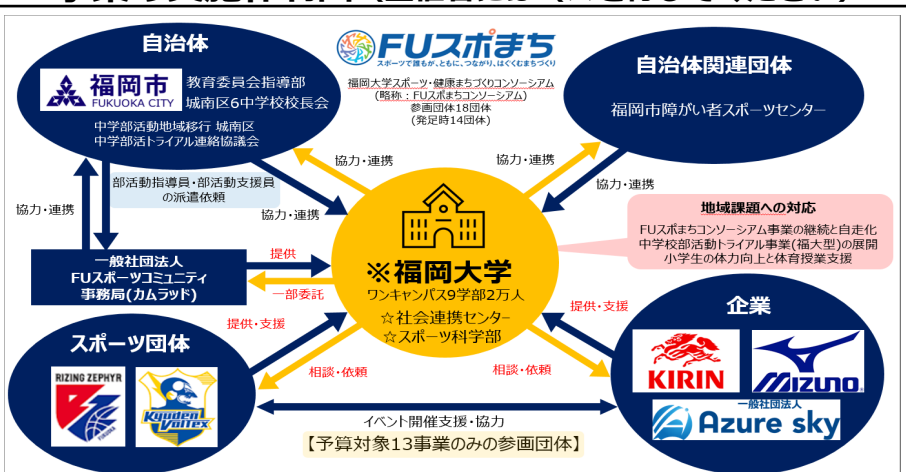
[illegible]

自治体

福岡市
FUKUOKA CITY

教育委員会指導部
城南区6中学校校長会

中学部活動地域移行 城南区
中学部活トライアル連絡協議会

FUスポまち
スポーツで誰もが、ともに、つながり、はぐくむまちづくり

福岡大学スポーツ・健康まちづくりコンソーシアム
（略称：FUスポまちコンソーシアム）
参画団体18団体
（発足時14団体）

自治体関連団体

福岡市障がい者スポーツセンター

協力・連携

協力・連携

協力・連携

部活動指導員・部活動支援員
の派遣依頼

協力・連携

協力・連携

地域課題への対応

FUスポまちコンソーシアム事業の継続と自走化
中学校部活動トライアル事業(福大型)の展開
小学生の体力向上と体育授業支援

一般社団法人
FUスポーツコミュニティ
事務局(カムラッド)

提供

一部委託

※福岡大学
ワンキャンパス9学部2万人
☆社会連携センター
☆スポーツ科学部

提供・支援

企業

提供・支援

スポーツ団体

RIZING ZEPHYR
FUKUOKA

Kyuden Voltex

相談・依頼

相談・依頼

KIRIN

MIZUNO

一般社団法人
Azure sky

イベント開催支援・協力
【予算対象13事業のみの参画団体】